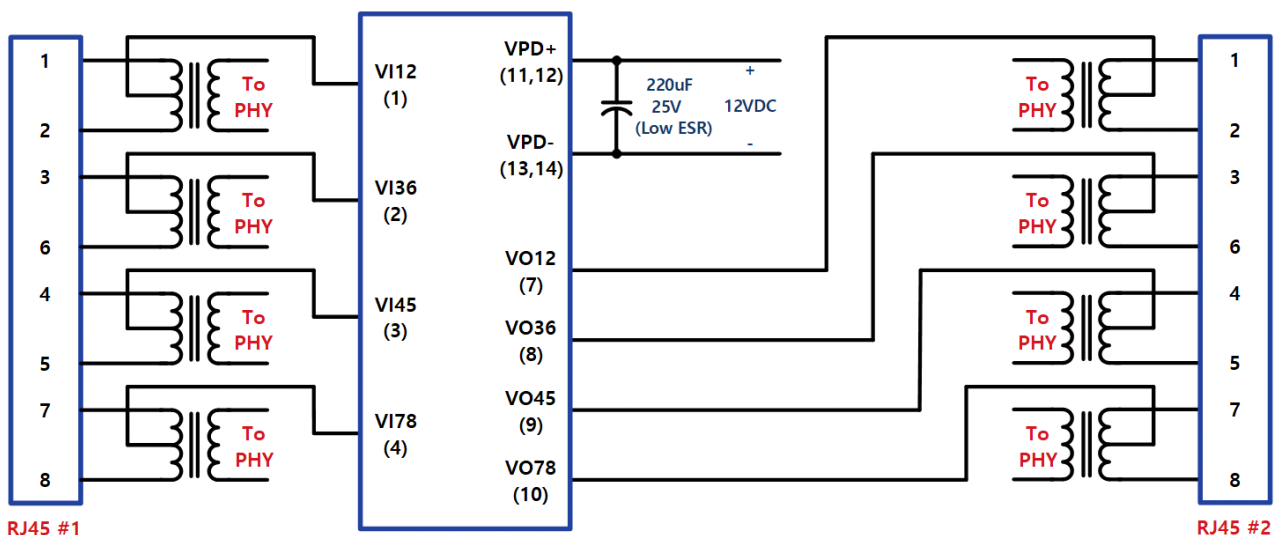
1
2
3
6
4
5
7
8
RJ45 #1

To PHY
To PHY
To PHY
To PHY

VI12 (1)
VI36 (2)
VI45 (3)
VI78 (4)

VPD+ (11,12)
VPD- (13,14)
VO12 (7)
VO36 (8)
VO45 (9)
VO78 (10)

220uF 25V (Low ESR)
+
12VDC
-

To PHY
To PHY
To PHY
To PHY

1
2
3
6
4
5
7
8
RJ45 #2